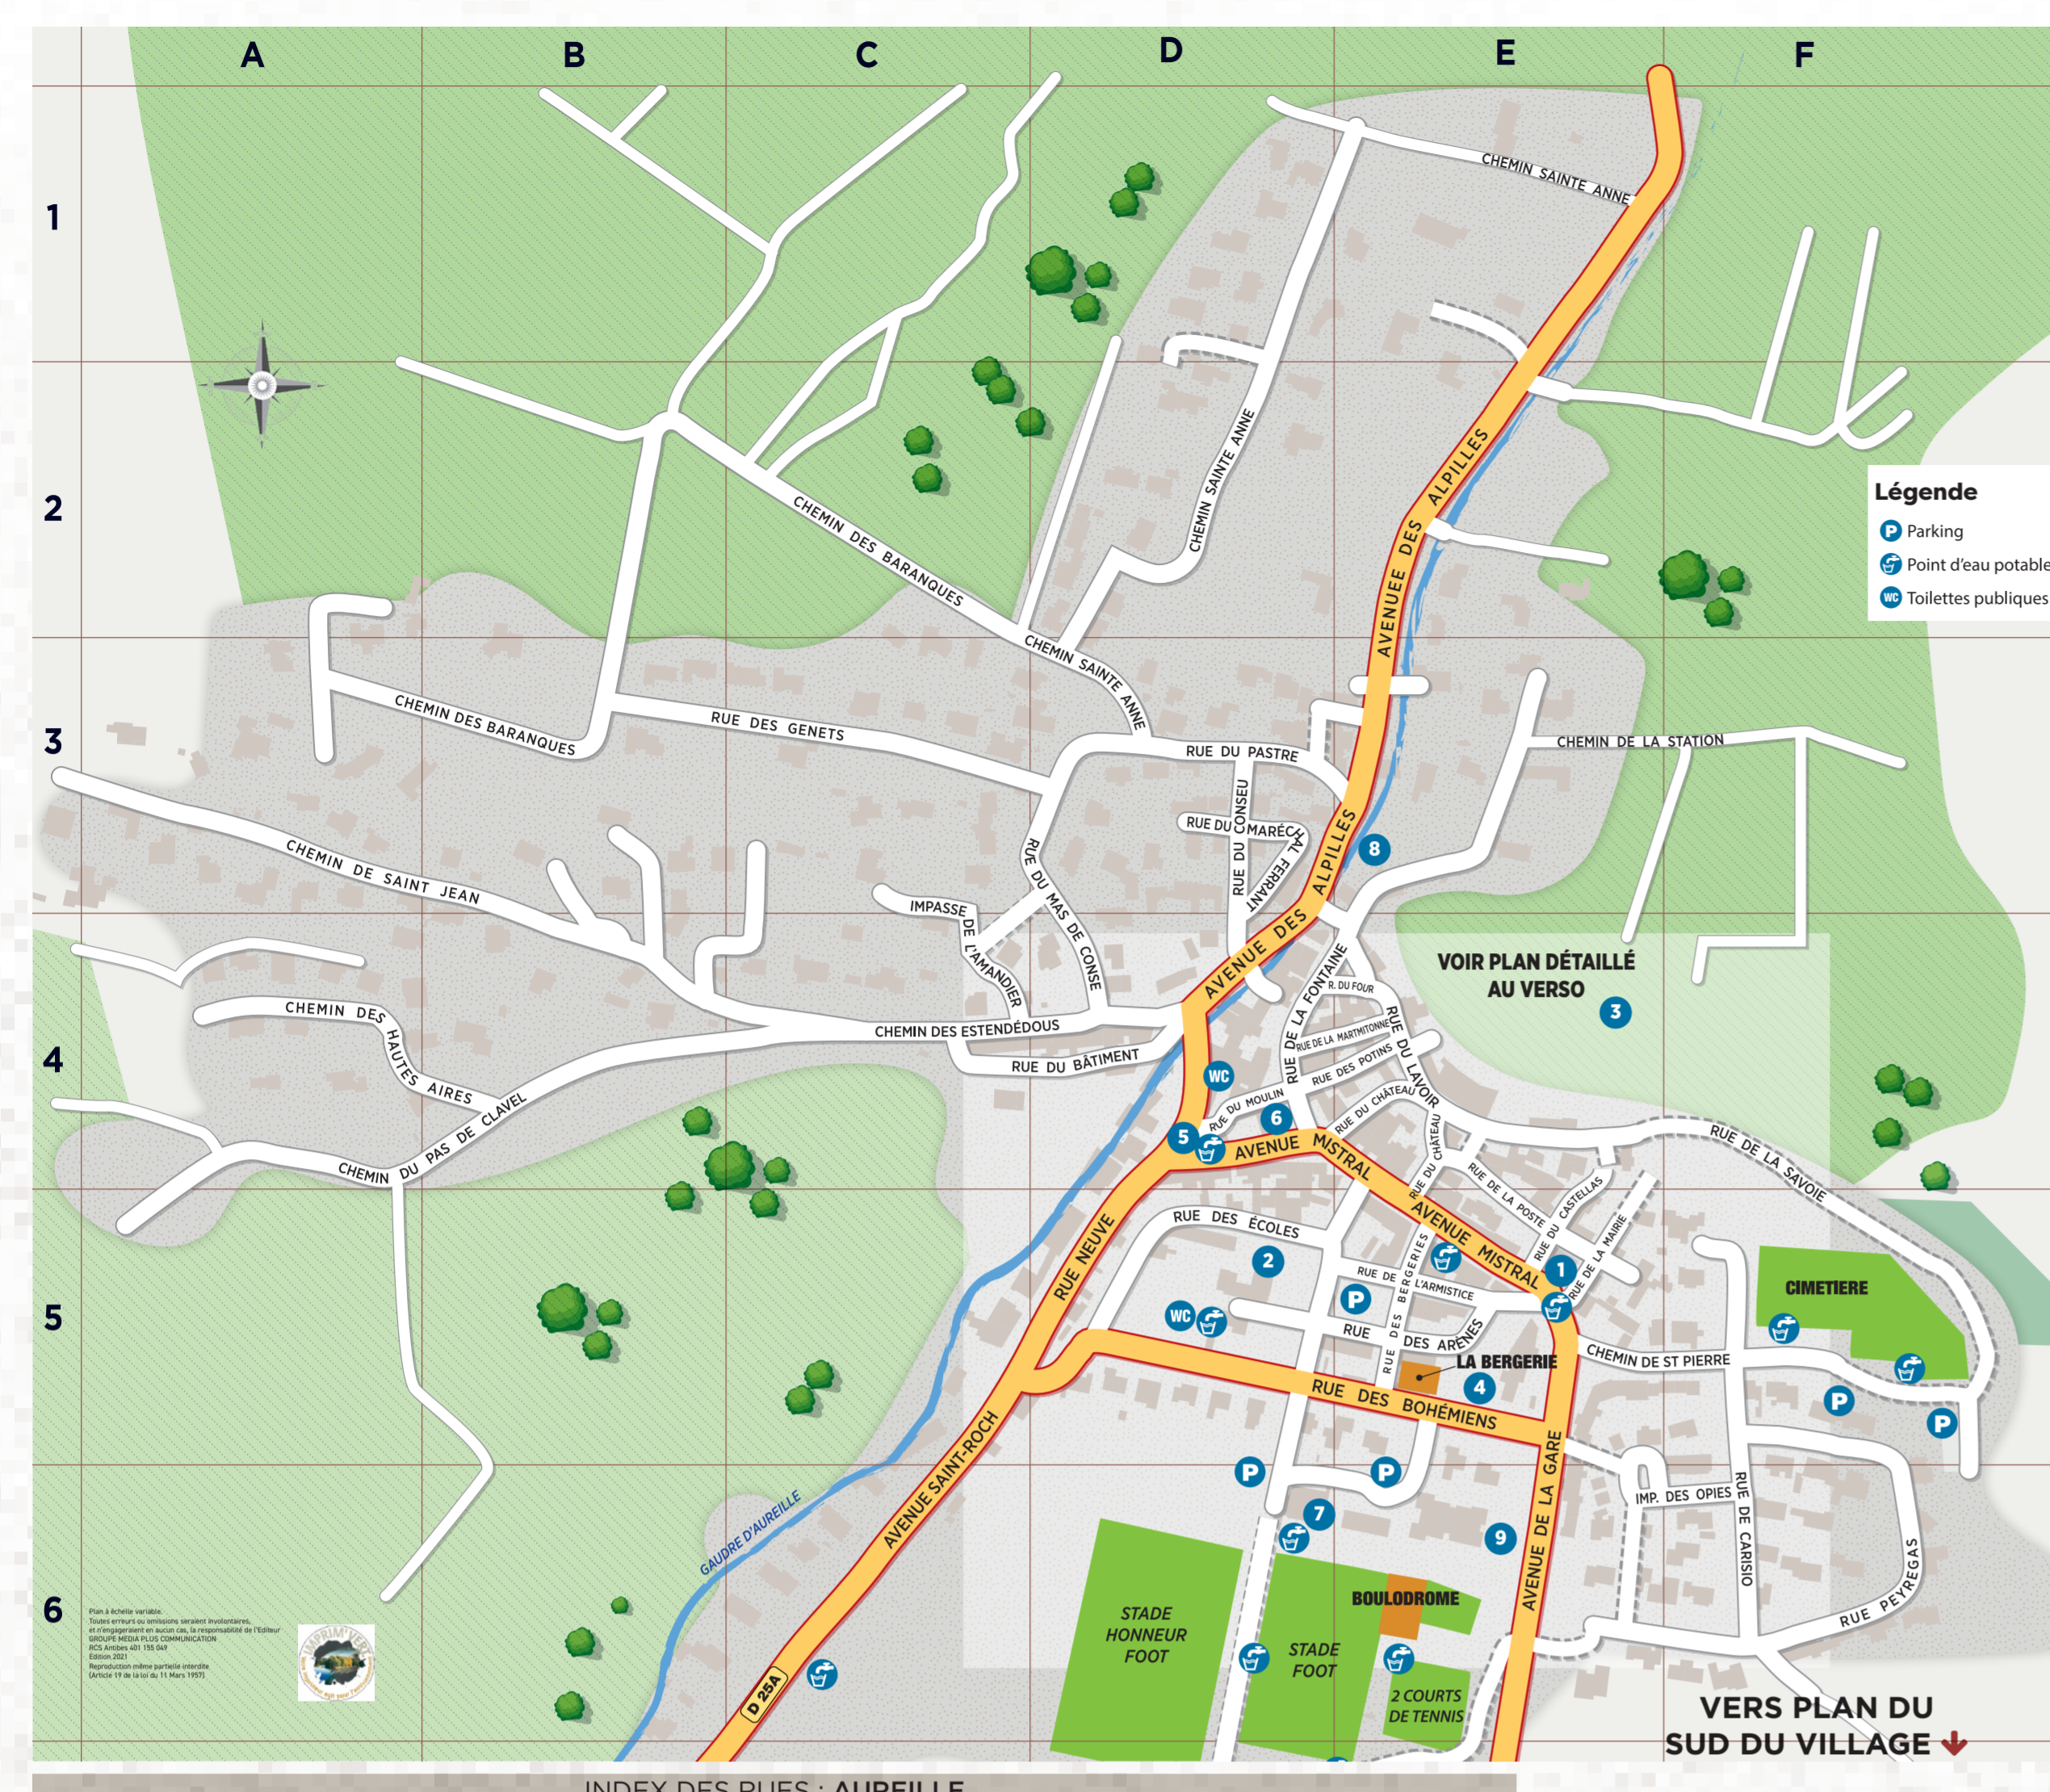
A B C D E F

1
2
3
4
5
6

Légende
P Parking
Point d'eau potable
WC Toilettes publiques

CHEMIN SAINTE ANNE
CHEMIN SAINTE ANNE
CHEMIN DES BARANQUES
CHEMIN SAINTE ANNE
AVENUE DES ALPILLES
CHEMIN DES BARANQUES
RUE DES GENETS
RUE DU PASTRE
CHEMIN DE LA STATION
CHEMIN DE SAINT JEAN
RUE DU MARÉCHAL FERRANT
RUE DU CONSEU
RUE DU MAS DE CONSE
IMPASSE DE L'AMANDIER
AVENUE DES ALPILLES
8
VOIR PLAN DÉTAILLÉ AU VERSO
3
CHEMIN DES HAUTES AIRES
CHEMIN DES ESTENDÉDOUS
RUE DU BÂTIMENT
RUE DE LA FONTAINE
R. DU FOUR
RUE DE LA MARTMITONNE
RUE DES POTINS
RUE DU LAVOIR
RUE DU CHÂTEAU
RUE DU MOULIN
WC
6
5
CHEMIN DU PAS DE CLAVEL
AVENUE MISTRAL
RUE DU CHÂTEAU
RUE DE LA POSTE
RUE DU CASTELLAS
RUE DE LA MAIRIE
RUE DE LA SAVOIE
RUE NEUVE
RUE DES ÉCOLES
2
AVENUE MISTRAL
1
RUE DE L'ARMISTICE
RUE DES BERGERIES
WC
P
RUE DES ARÈNES
CIMETIERE
CHEMIN DE ST PIERRE
LA BERGERIE
4
RUE DES BOHÉMIENS
P
P
P
P
AVENUE DE LA GARE
IMP. DES OPIES
RUE DE CARISIO
7
9
GAUDRE D'AUREILLE
AVENUE SAINT-ROCH
STADE HONNEUR FOOT
STADE FOOT
BOULODROME
2 COURTS DE TENNIS
RUE PEYREGAS
D 25A
VERS PLAN DU SUD DU VILLAGE

Plan à échelle variable.
Toutes erreurs ou omissions seraient involontaires, et n'engageraient en aucun cas, la responsabilité de l'Editeur
GROUPE MEDIA PLUS COMMUNICATION
RCS Antibes 401 155 049
Edition 2021
Reproduction même partielle interdite
(Article 19 de la loi du 11 Mars 1957)

IMPRIM'VERT

INDEX DES RUES : AUREILLE